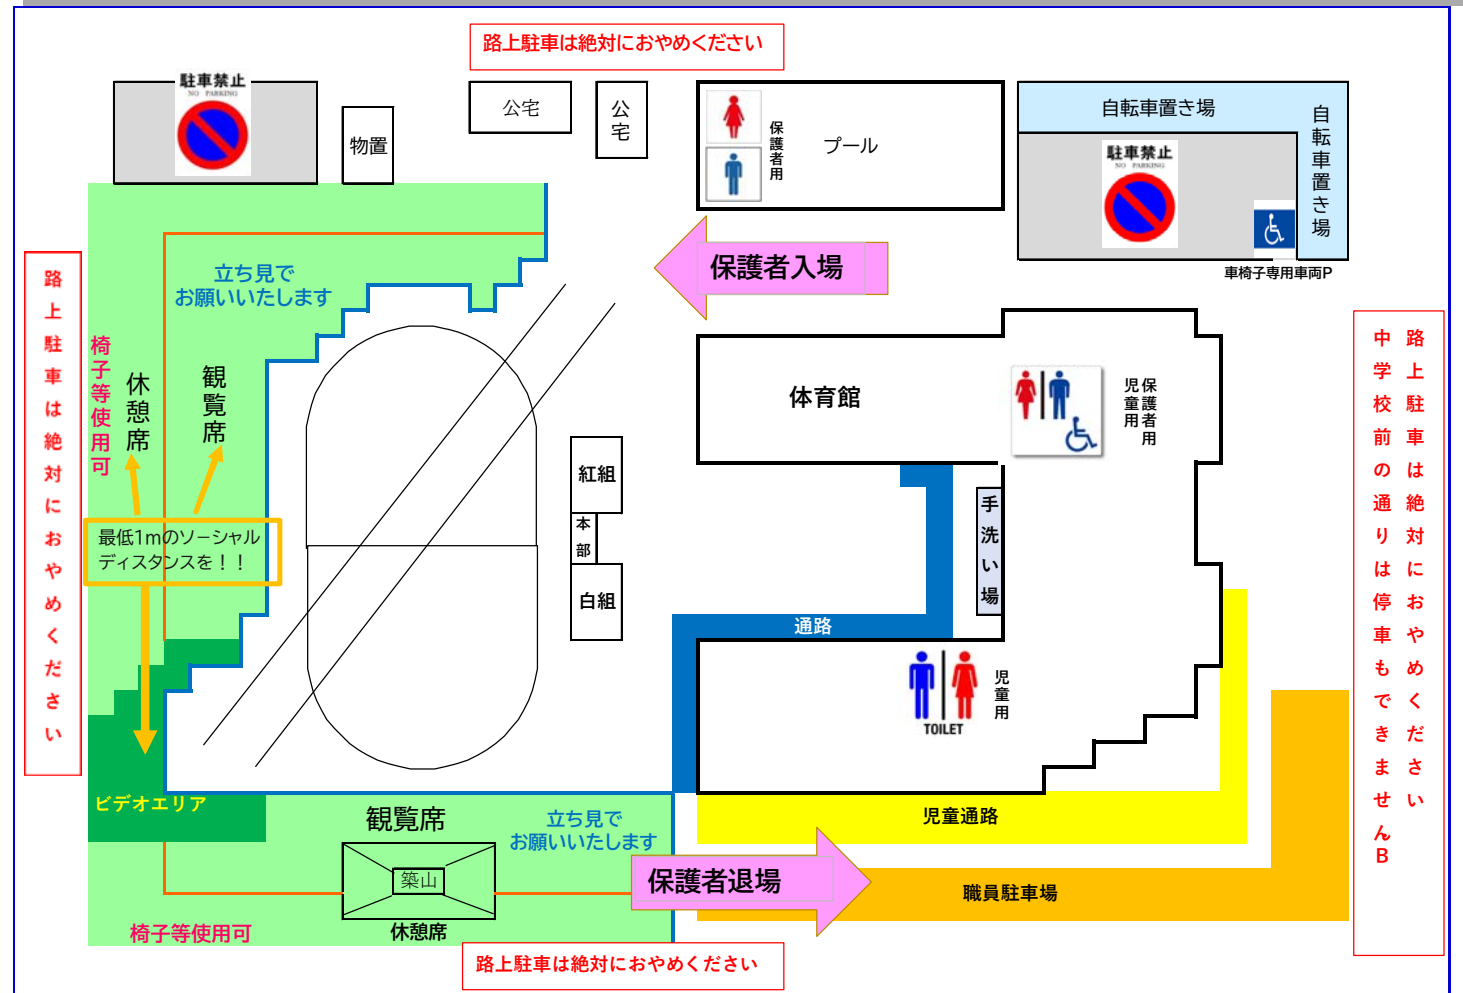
路上駐車は絶対におやめください

駐車禁止
NO PARKING

物置

公宅

公宅

保護者用

プール

自転車置き場

自転車置き場

駐車禁止
NO PARKING

車椅子専用車両P

路上駐車は絶対におやめください

立ち見で
お願いいたします

保護者入場

椅子等使用可

休憩席

観覧席

体育館

児童用

保護者用

路上駐車は絶対におやめください

中学校前の通りは停車もできませんB

紅組

本部

白組

手洗い場

最低1mのソーシャルディスタンスを！！

通路

TOILET

児童用

ビデオエリア

観覧席

立ち見で
お願いいたします

児童通路

築山

休憩席

保護者退場

職員駐車場

椅子等使用可

路上駐車は絶対におやめください